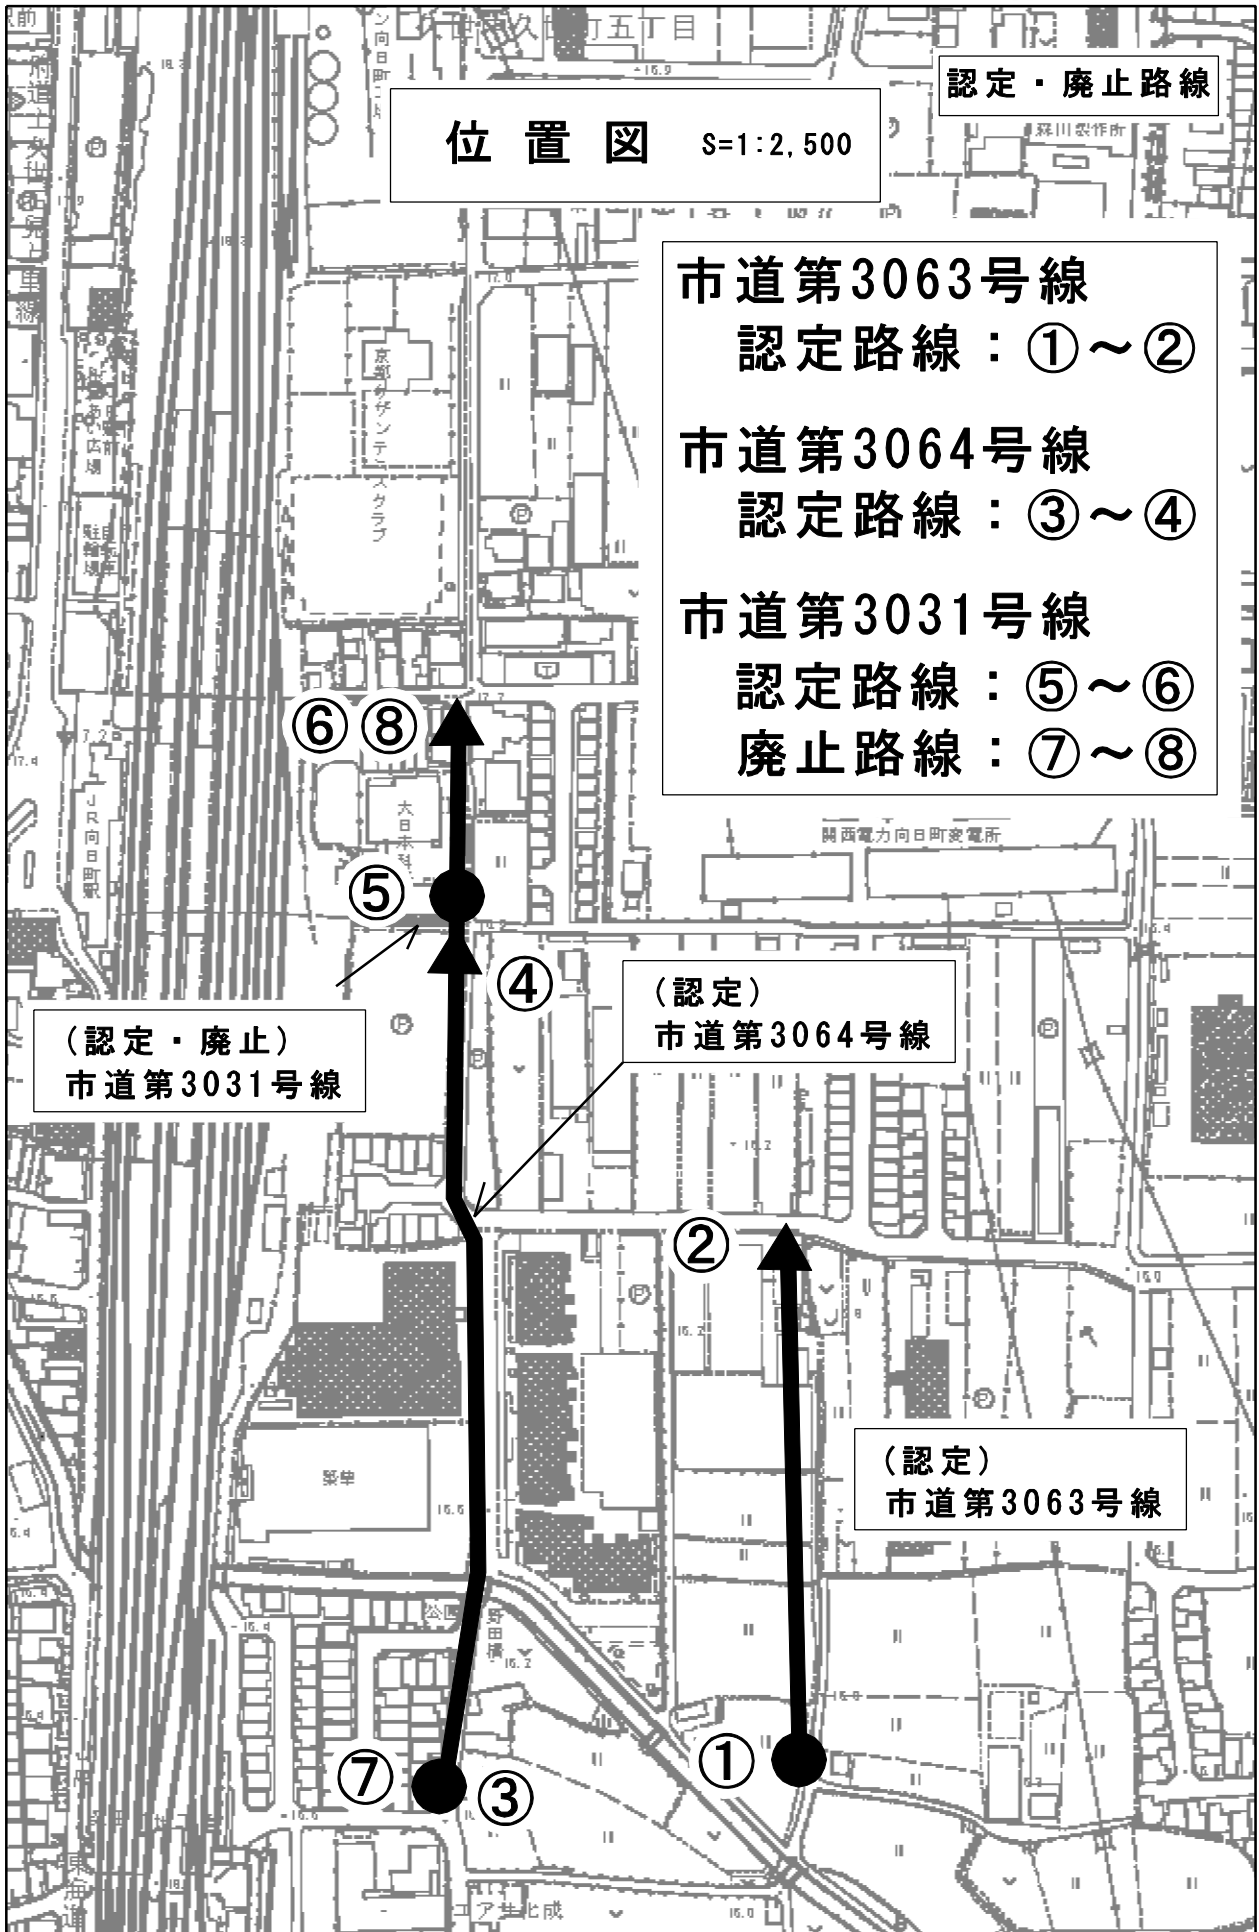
位置図 S=1:2,500

認定・廃止路線

市道第3063号線
認定路線：①～②

市道第3064号線
認定路線：③～④

市道第3031号線
認定路線：⑤～⑥
廃止路線：⑦～⑧

⑥⑧

⑤

④

（認定）
市道第3064号線

（認定・廃止）
市道第3031号線

②

（認定）
市道第3063号線

⑦ ③

①

森川製作所

京都グランテニスクラブ

大日本科

関西電力向日町変電所

JR向日町駅

駐輪場

公園

野田橋